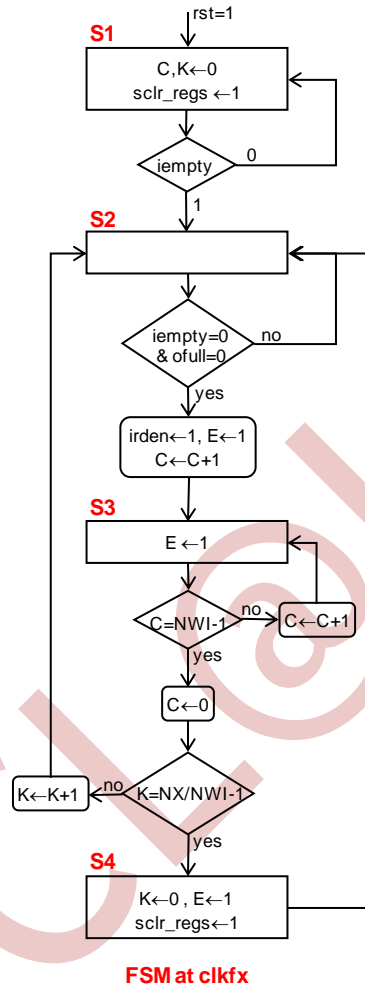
rst=1

S1

C,K←0
sclr_regs ←1

iempty

0

1

S2

iempty=0
& ofull=0

no

yes

irden←1, E←1
C←C+1

S3

E ←1

C=NWI-1

no

C←C+1

yes

C←0

K←K+1

no

K=NX/NWI-1

yes

S4

K←0 , E←1
sclr_regs←1

FSM at clkfx